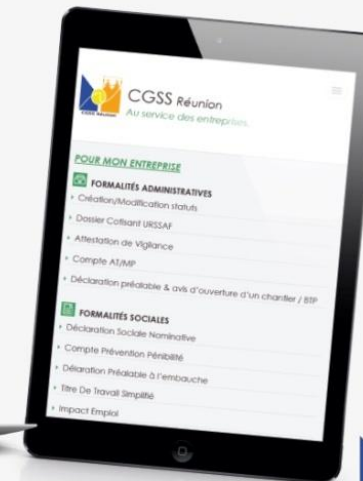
CGSS Réunion
Au service des entreprises

POUR MON ENTREPRISE

FORMALITÉS ADMINISTRATIVES
Création/Modification statuts
Dossier Cotisant URSSAF
Attestation de Vigilance
Compte AT/MP
Déclaration préalable & avis d'ouverture d'un chantier / BTP

FORMALITÉS SOCIALES
Déclaration Sociale Nominative
Compte Prévention Pénibilité
Déclaration Préalable à l'embauche
Titre De Travail Simplifié
Impact Emploi